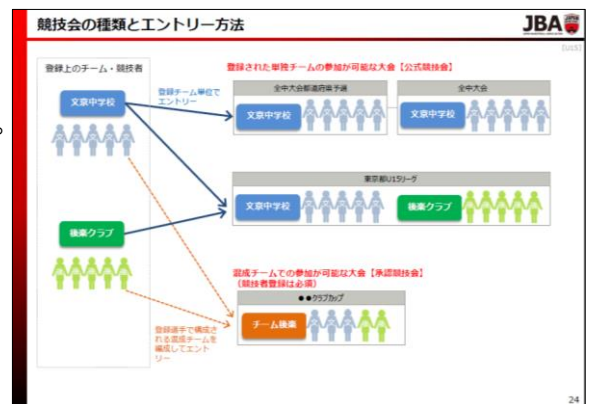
競技会の種類とエントリー方法

JBA

[U15]

登録上のチーム・競技者

文京中学校

後楽クラブ

登録チーム単位でエントリー

登録された単独チームの参加が可能な大会【公式競技会】

全中大会都道府県予選

文京中学校

全中大会

文京中学校

東京都U15リーグ

文京中学校

後楽クラブ

混成チームでの参加が可能な大会【承認競技会】
（競技者登録は必須）

●●クラブカップ

チーム後楽

登録選手で構成される混成チームを編成してエントリー

24